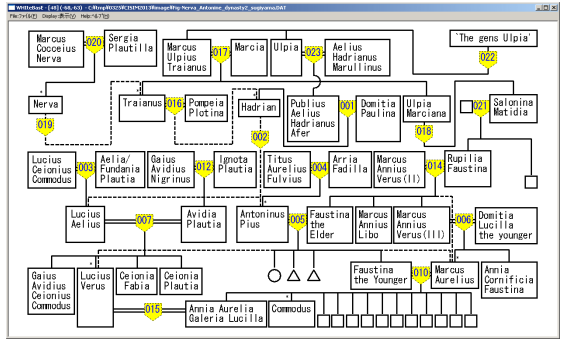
WriteBase - [40] (-68,-63) - C:\tmp\R032SR\1SD\2013\image\Fig-Nerva_Antonine_dynasty2_sugiyama.DAT
File ファイル(F)  Display 表示(D)  Help ヘルプ(H)

Marcus Cocceius Nerva
020
Sergia Plautilla
Marcus Ulpius Traianus
017
Marcia
Ulpia
023
Aelius Hadrianus Marullinus
`The gens Ulpia'
022
Nerva
019
Traianus
016
Pompeia Plotina
Hadrian
002
Publius Aelius Hadrianus Afer
001
Domitia Paulina
Ulpia Marciana
018
021
Salonina Matidia
Lucius Ceionius Commodus
003
Aelia/ Fundania Plautia
Gaius Avidius Nigrinus
012
Ignota Plautia
Titus Aurelius Fulvius
004
Arria Fadilla
Marcus Annius Verus(II)
014
Rupilia Faustina
Lucius Aelius
007
Avidia Plautia
Antoninus Pius
005
Faustina the Elder
Marcus Annius Libo
Marcus Annius Verus(III)
006
Domitia Lucilla the younger
Gaius Avidius Ceionius Commodus
Lucius Verus
Ceionia Fabia
Ceionia Plautia
Faustina the Younger
010
Marcus Aurelius
Annia Cornificia Faustina
015
Annia Aurelia Galeria Lucilla
Commodus